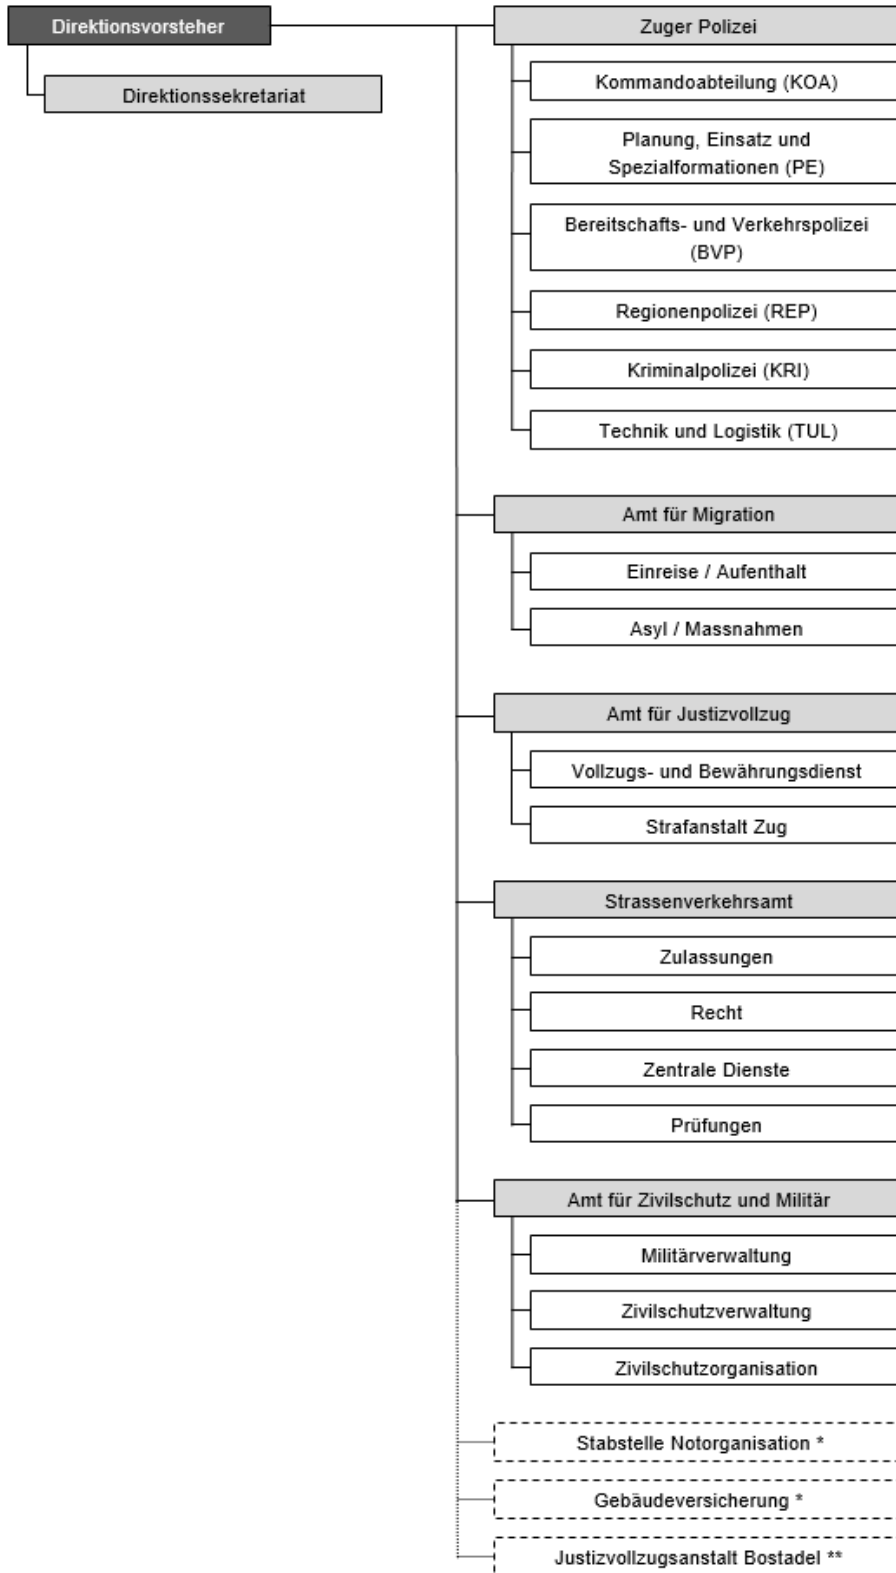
Direktionsvorsteher

Direktionssekretariat

Zuger Polizei

Kommandoabteilung (KOA)

Planung, Einsatz und Spezialformationen (PE)

Bereitschafts- und Verkehrspolizei (BVP)

Regionenpolizei (REP)

Kriminalpolizei (KRI)

Technik und Logistik (TUL)

Amt für Migration

Einreise / Aufenthalt

Asyl / Massnahmen

Amt für Justizvollzug

Vollzugs- und Bewährungsdienst

Strafanstalt Zug

Strassenverkehrsamt

Zulassungen

Recht

Zentrale Dienste

Prüfungen

Amt für Zivilschutz und Militär

Militärverwaltung

Zivilschutzverwaltung

Zivilschutzorganisation

Stabstelle Notorganisation *

Gebäudeversicherung *

Justizvollzugsanstalt Bostadel **